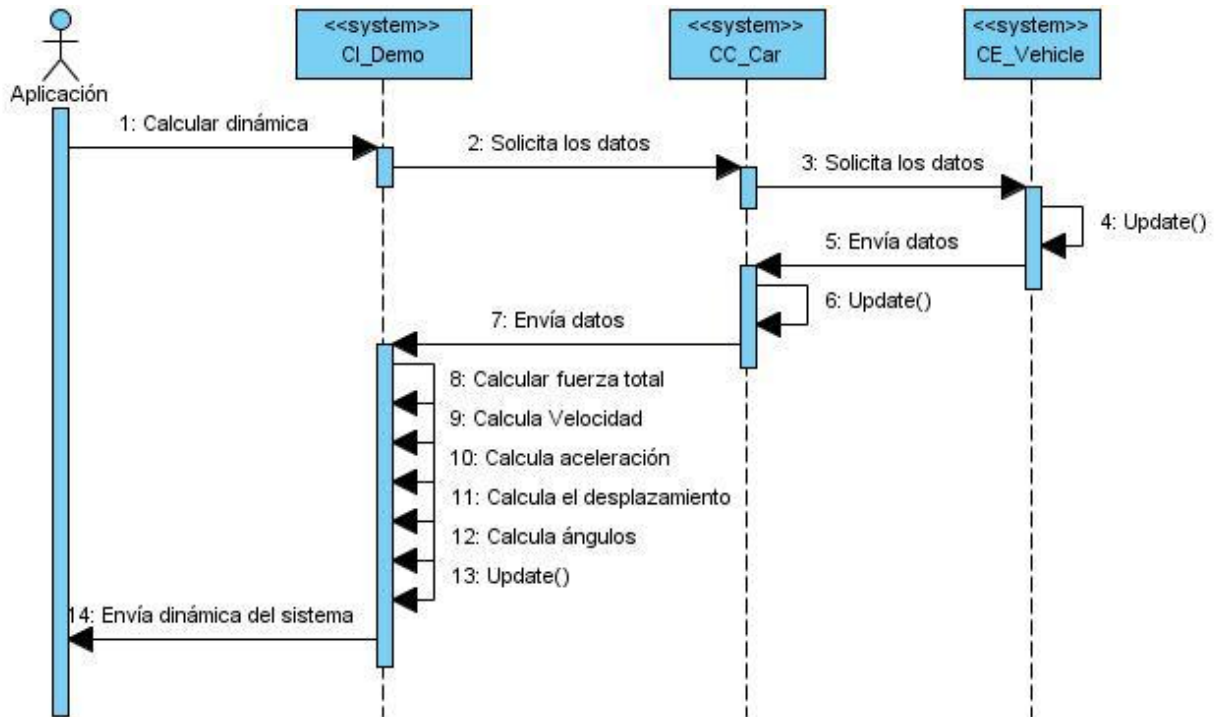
Aplicación

<<system>>
CI_Demo

<<system>>
CC_Car

<<system>>
CE_Vehicle

1: Calcular dinámica

2: Solicita los datos

3: Solicita los datos

4: Update()

5: Envía datos

6: Update()

7: Envía datos

8: Calcular fuerza total

9: Calcula Velocidad

10: Calcula aceleración

11: Calcula el desplazamiento

12: Calcula ángulos

13: Update()

14: Envía dinámica del sistema